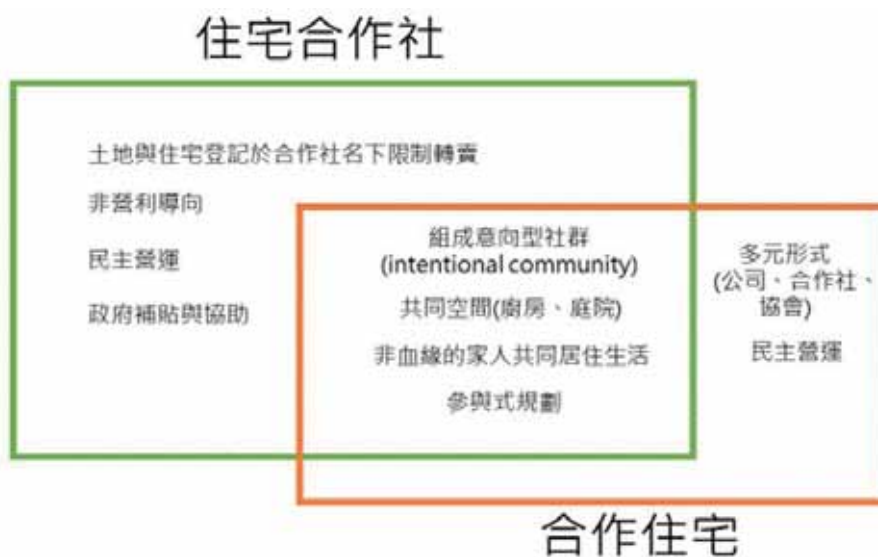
住宅合作社

土地與住宅登記於合作社名下限制轉賣

非營利導向

民主營運

政府補貼與協助

組成意向型社群
(intentional community)

共同空間(廚房、庭院)

非血緣的家人共同居住生活

參與式規劃

多元形式
(公司、合作社、協會)

民主營運

合作住宅